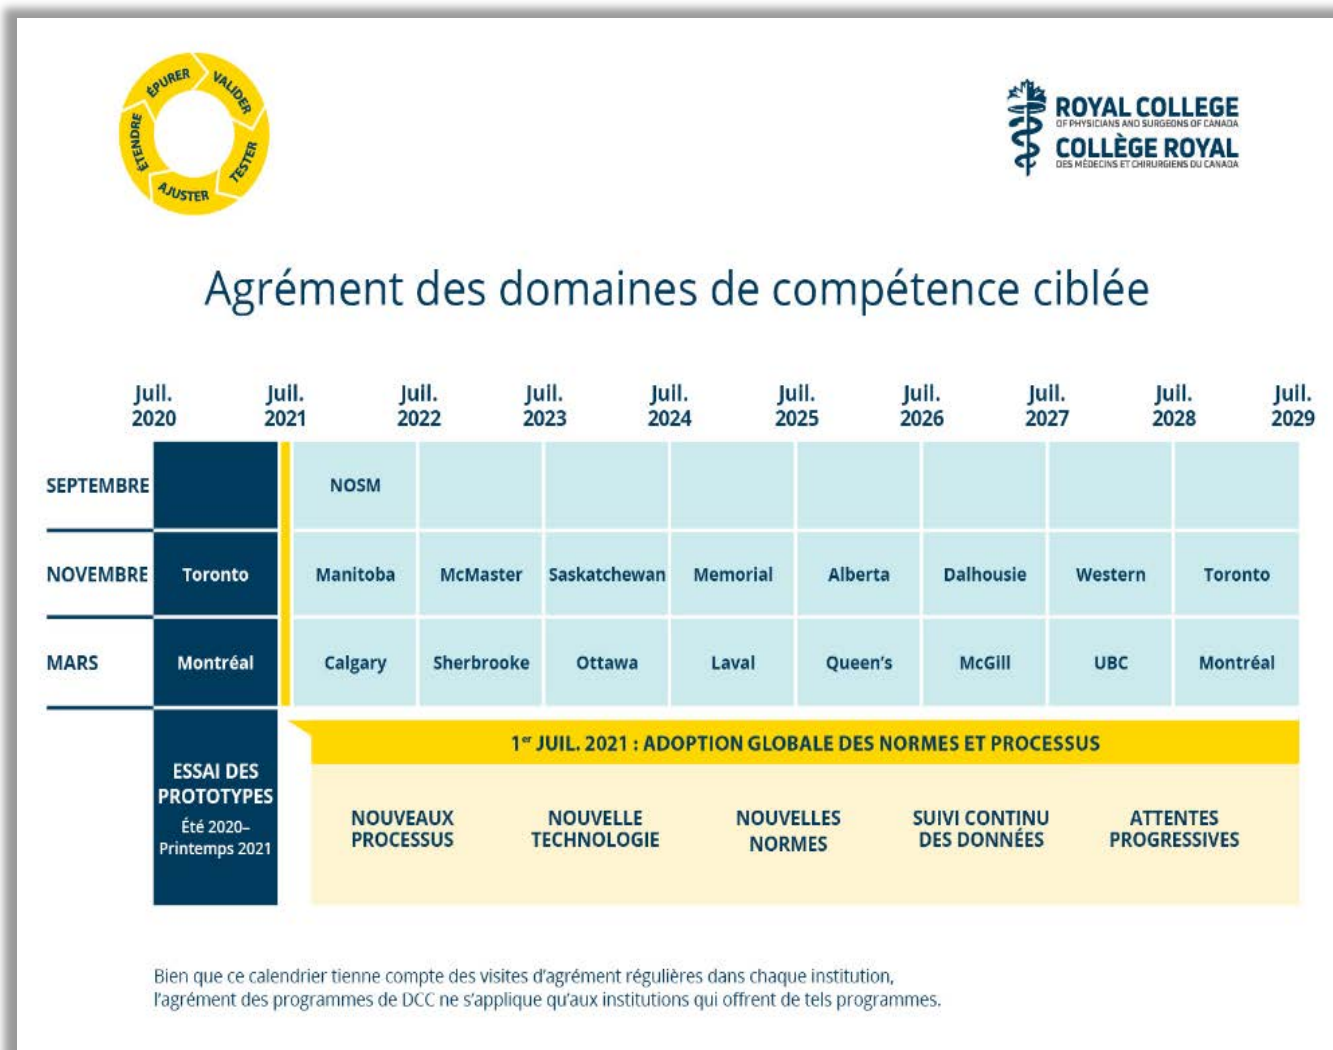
ÉPURER VALIDER TESTER AJUSTER ÉTENDRE

ROYAL COLLEGE
OF PHYSICIANS AND SURGEONS OF CANADA
COLLÈGE ROYAL
DES MÉDECINS ET CHIRURGIENS DU CANADA

Agrément des domaines de compétence ciblée

| | Juil. 2020 | Juil. 2021 | Juil. 2022 | Juil. 2023 | Juil. 2024 | Juil. 2025 | Juil. 2026 | Juil. 2027 | Juil. 2028 | Juil. 2029 |
|---|---|---|---|---|---|---|---|---|---|---|
| SEPTEMBRE | | NOSM | | | | | | | | |
| NOVEMBRE | Toronto | Manitoba | McMaster | Saskatchewan | Memorial | Alberta | Dalhousie | Western | Toronto | |
| MARS | Montréal | Calgary | Sherbrooke | Ottawa | Laval | Queen's | McGill | UBC | Montréal | |

ESSAI DES PROTOTYPES
Été 2020–Printemps 2021

1$^{er}$ JUIL. 2021 : ADOPTION GLOBALE DES NORMES ET PROCESSUS

NOUVEAUX PROCESSUS
NOUVELLE TECHNOLOGIE
NOUVELLES NORMES
SUIVI CONTINU DES DONNÉES
ATTENTES PROGRESSIVES

Bien que ce calendrier tienne compte des visites d'agrément régulières dans chaque institution, l'agrément des programmes de DCC ne s'applique qu'aux institutions qui offrent de tels programmes.